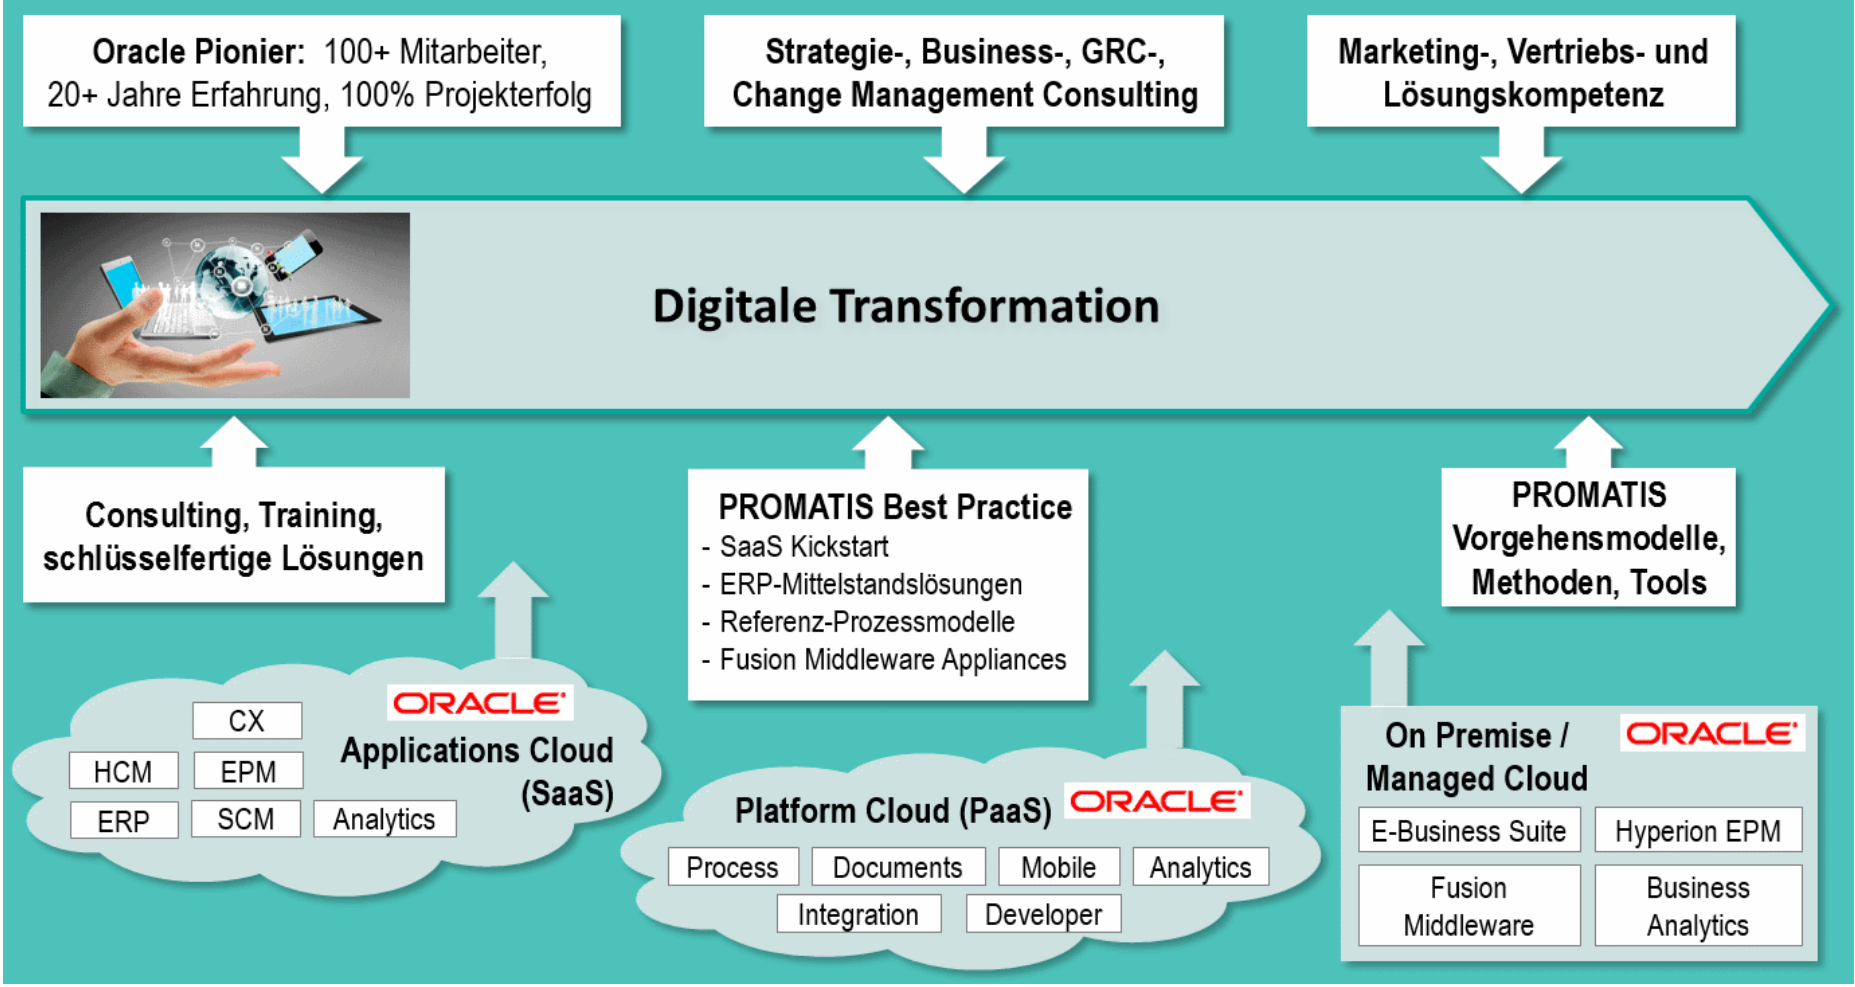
**Oracle Pionier:** 100+ Mitarbeiter, 20+ Jahre Erfahrung, 100% Projekterfolg

**Strategie-, Business-, GRC-, Change Management Consulting**

**Marketing-, Vertriebs- und Lösungskompetenz**

**Digitale Transformation**

**Consulting, Training, schlüsselfertige Lösungen**

**PROMATIS Best Practice**
- SaaS Kickstart
- ERP-Mittelstandslösungen
- Referenz-Prozessmodelle
- Fusion Middleware Appliances

**PROMATIS Vorgehensmodelle, Methoden, Tools**

ORACLE
**Applications Cloud (SaaS)**
CX
HCM
EPM
ERP
SCM
Analytics

**Platform Cloud (PaaS)** ORACLE
Process
Documents
Mobile
Analytics
Integration
Developer

**On Premise / Managed Cloud** ORACLE
E-Business Suite
Hyperion EPM
Fusion Middleware
Business Analytics